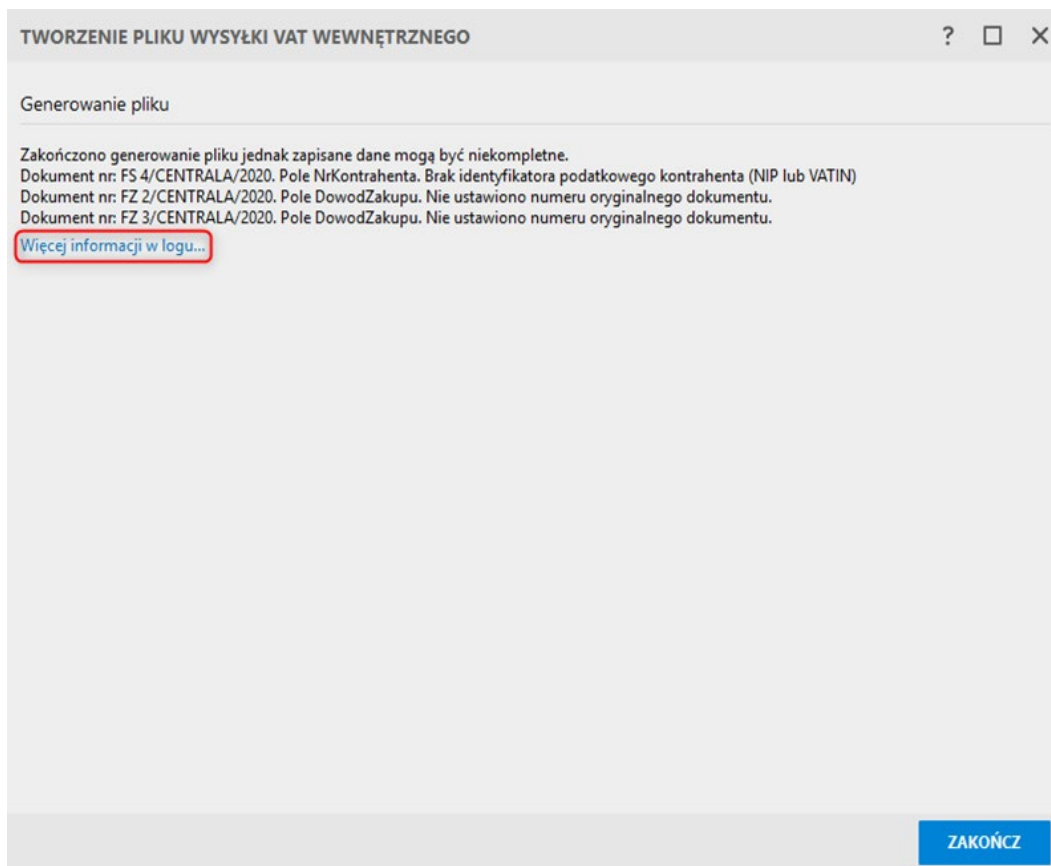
TWORZENIE PLIKU WYSYŁKI VAT WEWNĘTRZNEGO

? ☐ ×

Generowanie pliku

Zakończono generowanie pliku jednak zapisane dane mogą być niekompletne.
Dokument nr: FS 4/CENTRALA/2020. Pole NrKontrahenta. Brak identyfikatora podatkowego kontrahenta (NIP lub VATIN)
Dokument nr: FZ 2/CENTRALA/2020. Pole DowodZakupu. Nie ustawiono numeru oryginalnego dokumentu.
Dokument nr: FZ 3/CENTRALA/2020. Pole DowodZakupu. Nie ustawiono numeru oryginalnego dokumentu.
Więcej informacji w logu...

ZAKOŃCZ